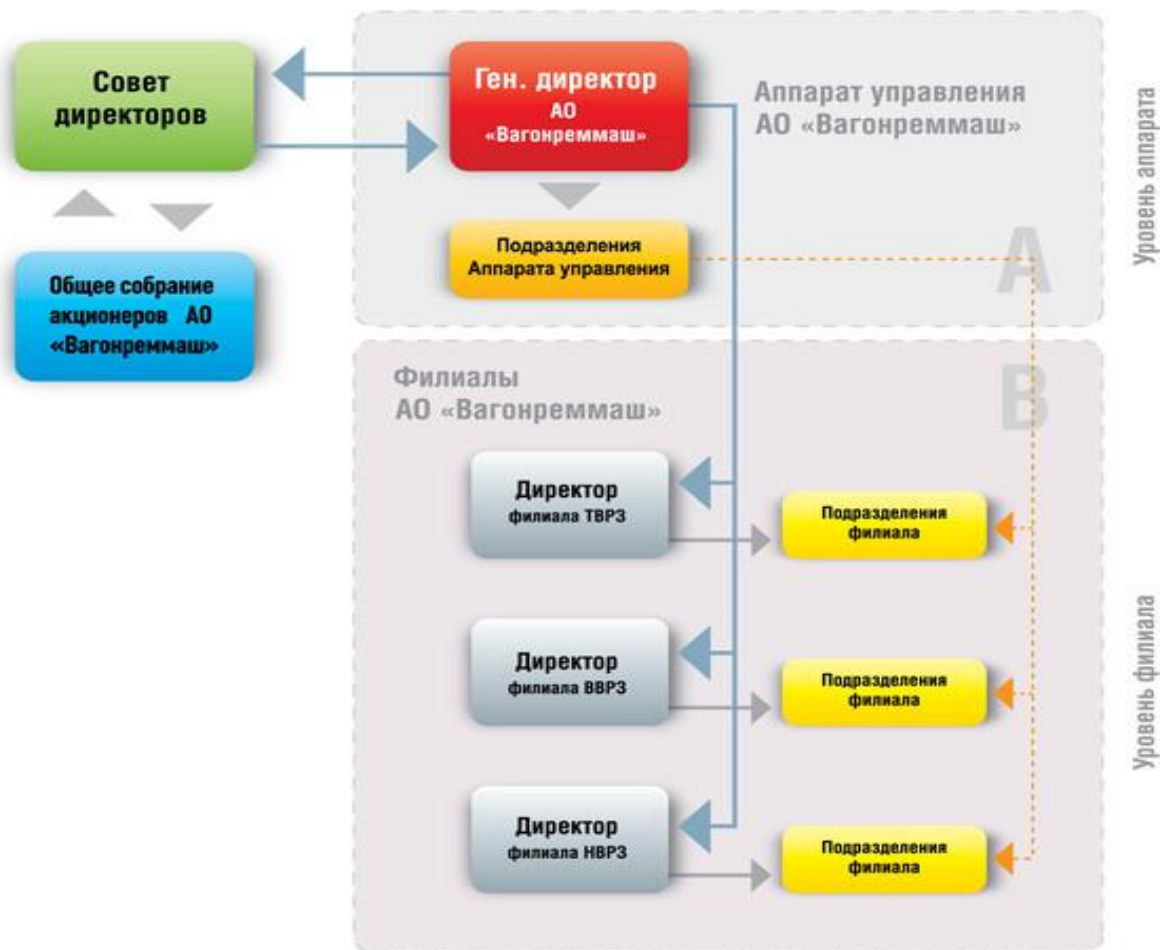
Совет директоров

Ген. директор АО «Вагонреммаш»

Аппарат управления АО «Вагонреммаш»

Уровень аппарата

Подразделения Аппарата управления

A

Общее собрание акционеров АО «Вагонреммаш»

Филиалы АО «Вагонреммаш»

B

Директор филиала ТВРЗ

Подразделения филиала

Директор филиала ВВРЗ

Подразделения филиала

Уровень филиала

Директор филиала НВРЗ

Подразделения филиала